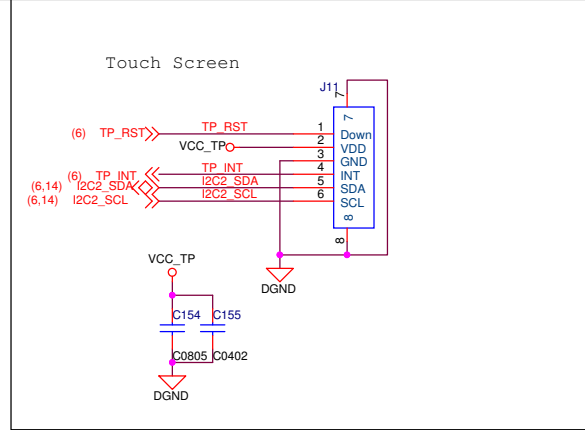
Touch Screen

J11

7

(6) TP_RST

TP_RST

1

Down

VCC_TP

2

VDD

3

GND

(6) TP_INT

TP_INT

4

INT

(6,14) I2C2_SDA

I2C2_SDA

5

SDA

(6,14) I2C2_SCL

I2C2_SCL

6

SCL

7

8

8

DGND

VCC_TP

C154

C155

C0805

C0402

DGND